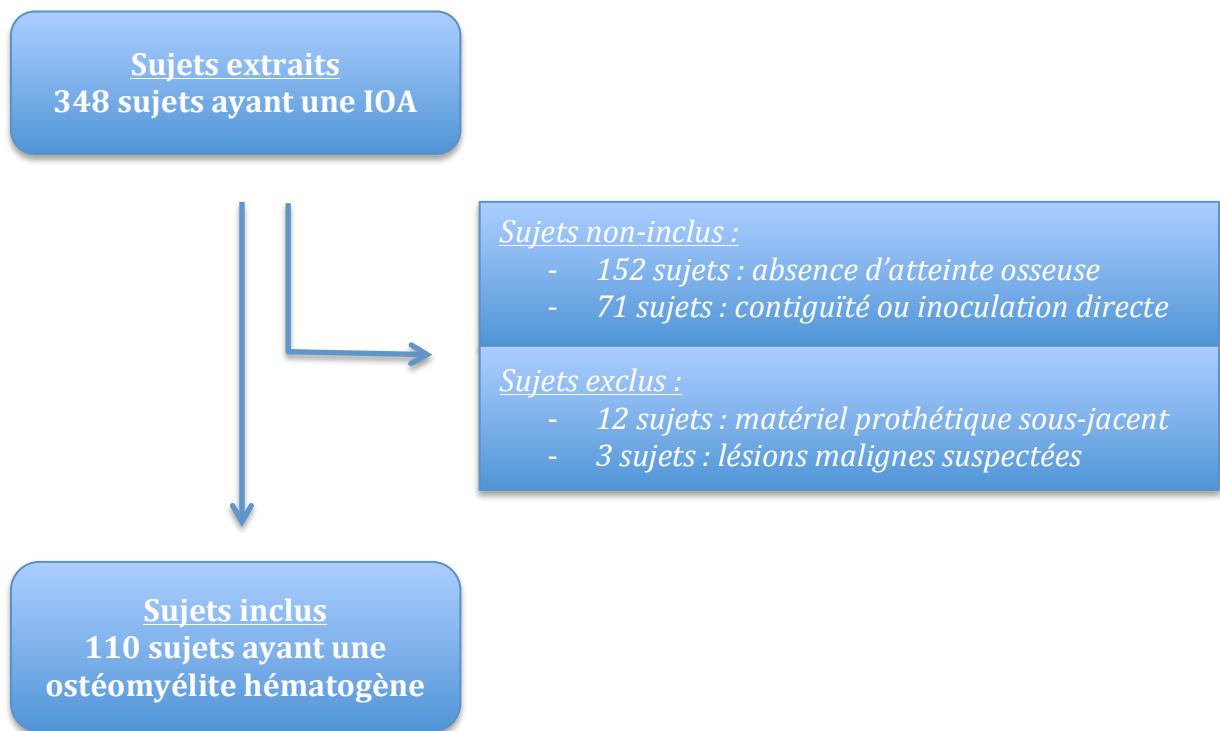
Sujets extraits
348 sujets ayant une IOA

Sujets non-inclus :
- 152 sujets : absence d'atteinte osseuse
- 71 sujets : contiguïté ou inoculation directe

Sujets exclus :
- 12 sujets : matériel prothétique sous-jacent
- 3 sujets : lésions malignes suspectées

Sujets inclus
110 sujets ayant une ostéomyélite hématogène